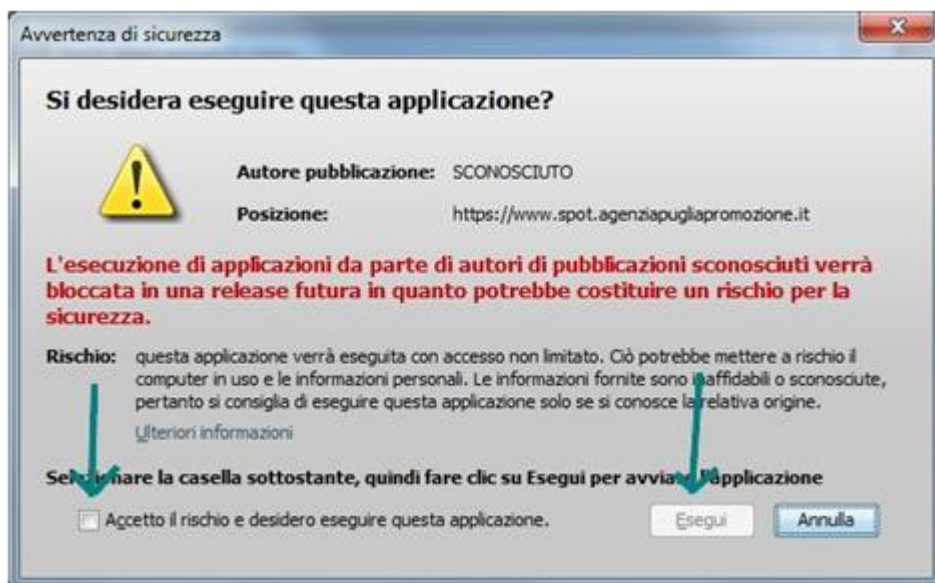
Avvertenza di sicurezza

Si desidera eseguire questa applicazione?

Autore pubblicazione: SCONOSCIUTO

Posizione: https://www.spot.agenziapugliapromozione.it

L'esecuzione di applicazioni da parte di autori di pubblicazioni sconosciuti verrà bloccata in una release futura in quanto potrebbe costituire un rischio per la sicurezza.

Rischio: questa applicazione verrà eseguita con accesso non limitato. Ciò potrebbe mettere a rischio il computer in uso e le informazioni personali. Le informazioni fornite sono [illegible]affidabili o sconosciute, pertanto si consiglia di eseguire questa applicazione solo se si conosce la relativa origine.

Ulteriori informazioni

Sel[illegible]nare la casella sottostante, quindi fare clic su Esegui per avvia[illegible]applicazione

Accetto il rischio e desidero eseguire questa applicazione.

Esegui

Annulla